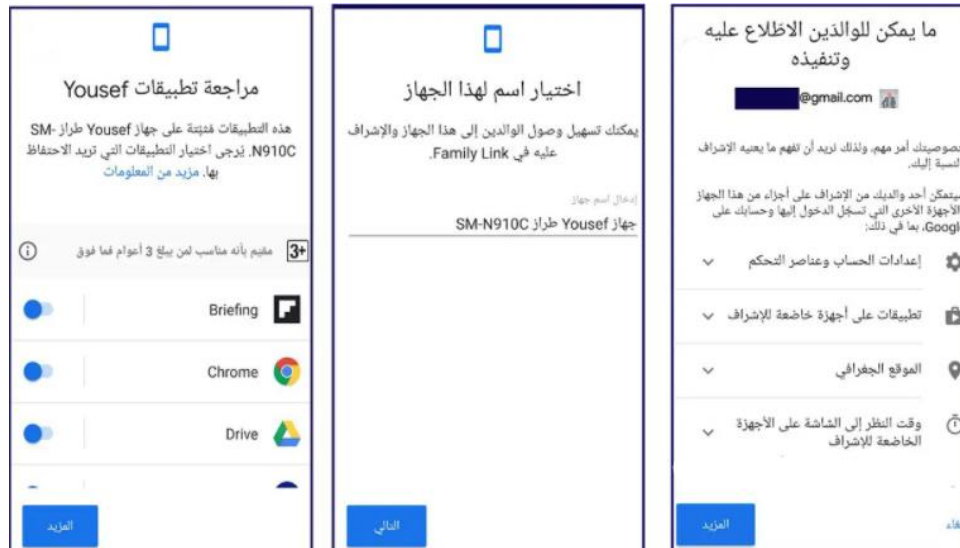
مراجعة تطبيقات Yousef

هذه التطبيقات مثبتة على جهاز Yousef طراز SM-N910C. يُرجى اختيار التطبيقات التي تريد الاحتفاظ بها. مزيد من المعلومات

3+ مقيم بأنه مناسب لمن يبلغ 3 أعوام فما فوق ⓘ

Briefing

Chrome

Drive

المزيد

اختيار اسم لهذا الجهاز

يمكنك تسهيل وصول الوالدين إلى هذا الجهاز والإشراف عليه في Family Link.

إدخال اسم جهاز

جهاز Yousef طراز SM-N910C

التالي

ما يمكن للوالدين الاطلاع عليه وتنفيذه

@gmail.com

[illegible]خصوصيتك أمر مهم، ولذلك نريد أن تفهم ما يعنيه الإشراف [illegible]لنسبة إليك.

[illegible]يتمكن أحد والديك من الإشراف على أجزاء من هذا الجهاز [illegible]الأجهزة الأخرى التي تسجل الدخول إليها وحسابك على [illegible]Goog، بما في ذلك:

إعدادات الحساب وعناصر التحكم

تطبيقات على أجهزة خاضعة للإشراف

الموقع الجغرافي

وقت النظر إلى الشاشة على الأجهزة الخاضعة للإشراف

المزيد

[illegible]فاء